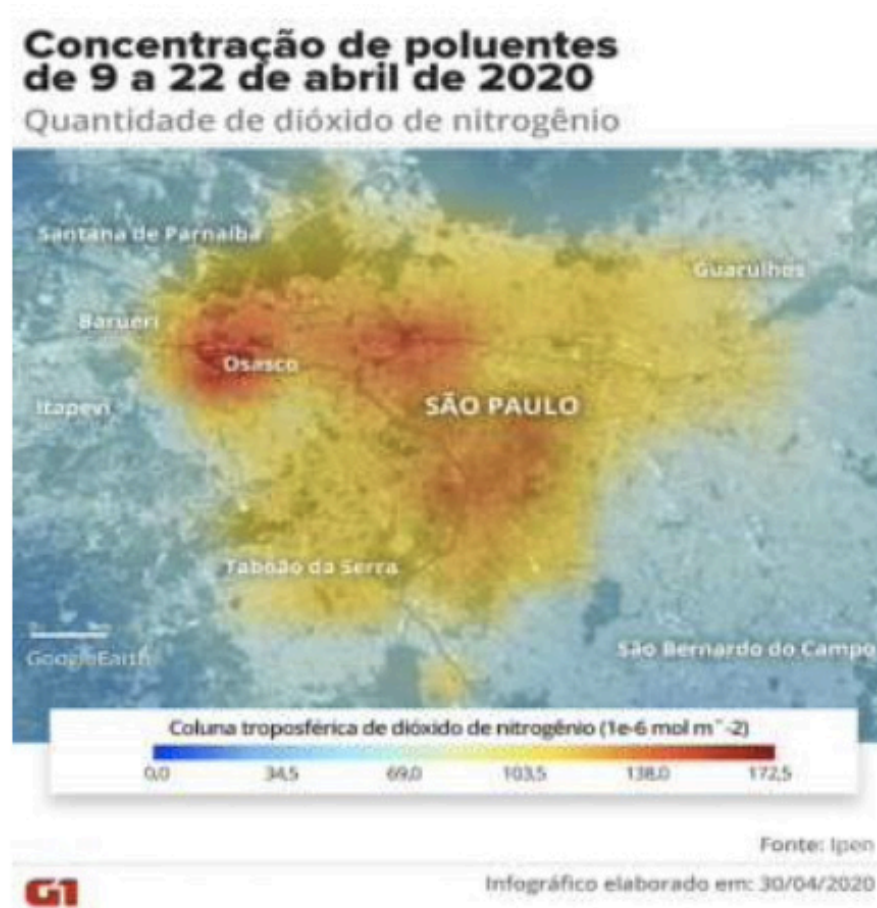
Concentração de poluentes de 9 a 22 de abril de 2020

Quantidade de dióxido de nitrogênio

Santana de Parnaíba

Guarulhos

Barueri

Osasco

Itapevi

SÃO PAULO

Taboão da Serra

Google Earth

São Bernardo do Campo

Coluna troposférica de dióxido de nitrogênio (1e-6 mol m^-2)

0,0 34,5 69,0 103,5 138,0 172,5

Fonte: Ipen

G1

Infográfico elaborado em: 30/04/2020